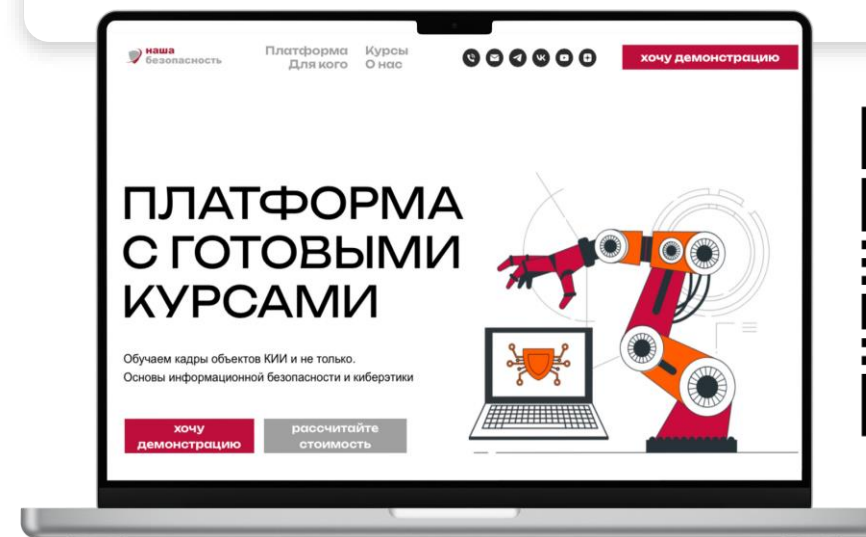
наша безопасность

Платформа Курсы
Для кого О нас

хочу демонстрацию

ПЛАТФОРМА С ГОТОВЫМИ КУРСАМИ

Обучаем кадры объектов КИИ и не только.
Основы информационной безопасности и киберэтики

хочу демонстрацию

рассчитайте стоимость